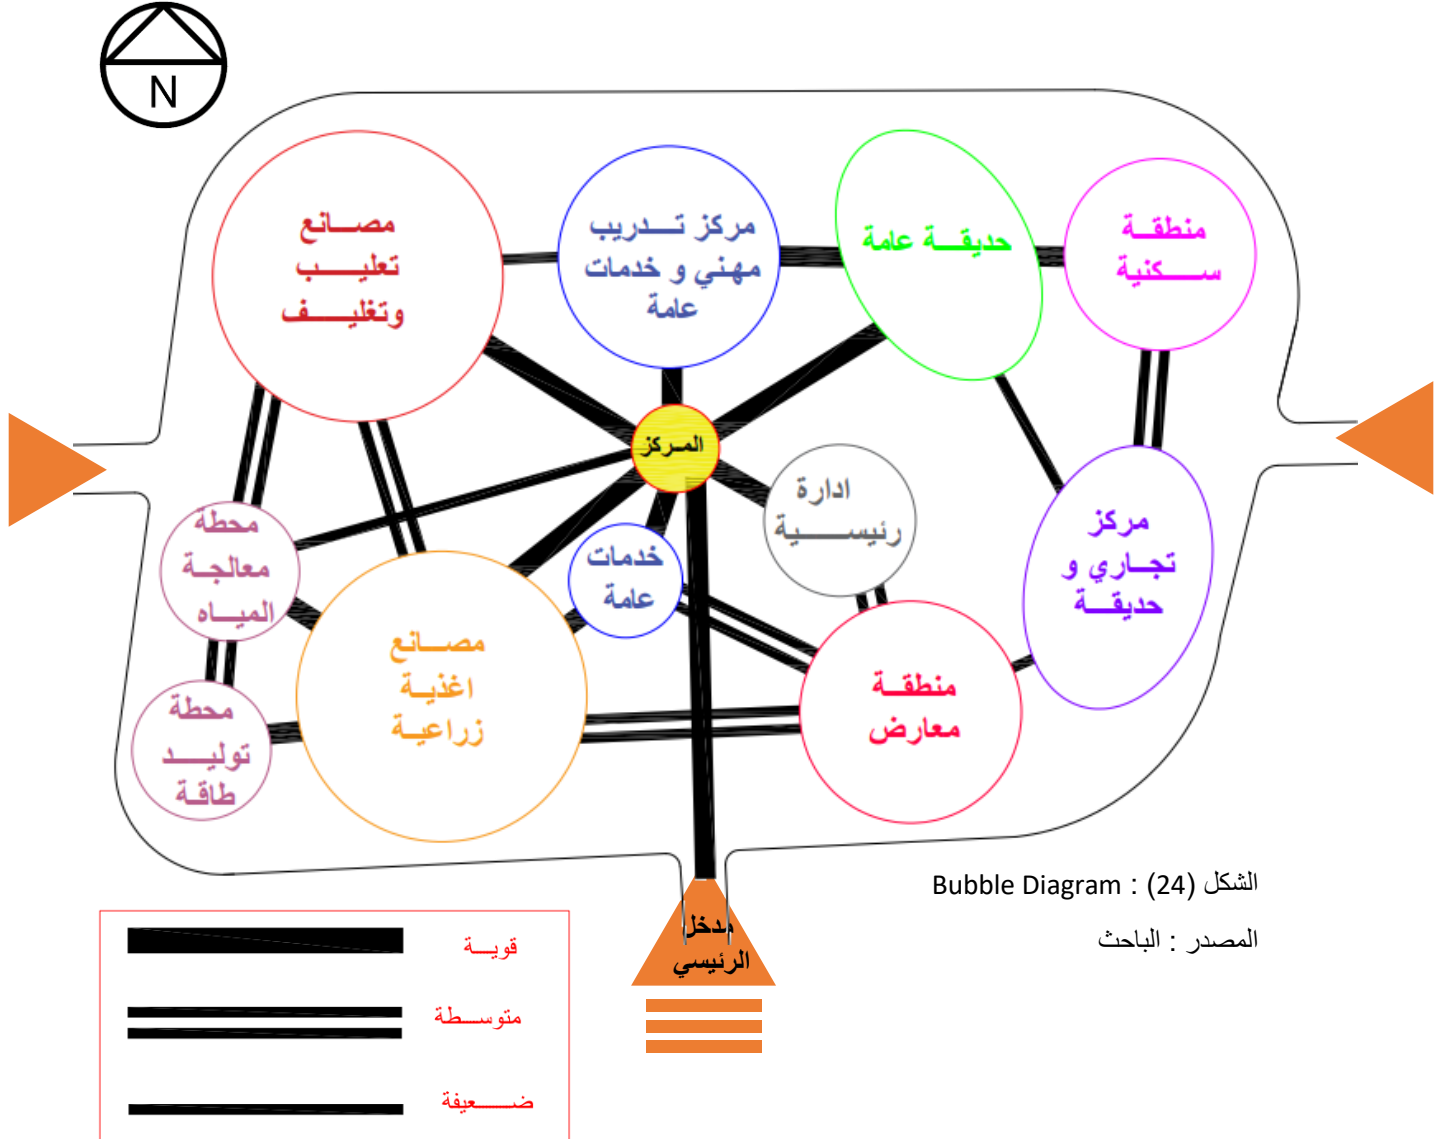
N

مصـــانع تعليـــب وتغليـــف

مركز تـــدريب مهني و خدمات عامة

حديقـــة عامة

منطقـــة ســـكنية

المـــركز

ادارة رئيســـية

مركز تجــاري و حديقـــة

محطة معالجـة الميــاه

خدمات عامة

مصــانع اغذيــة زراعيــة

منطقـــة معارض

محطة توليـــد طاقة

مدخل الرئيسي

الشكل (24) : Bubble Diagram

المصدر : الباحث

قويـــة

متوســـطة

ضــــعيفة